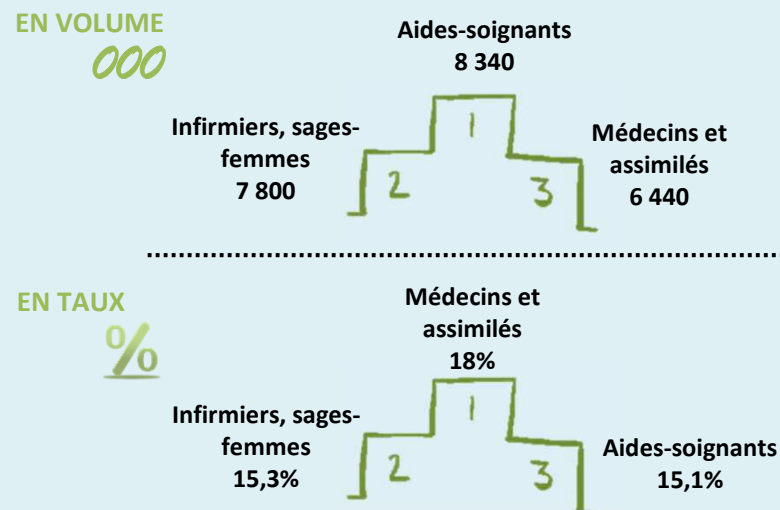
EN VOLUME
000

Aides-soignants
8 340

Infirmiers, sages-femmes
7 800

1
2
3

Médecins et assimilés
6 440

EN TAUX
%

Médecins et assimilés
18%

Infirmiers, sages-femmes
15,3%

1
2
3

Aides-soignants
15,1%